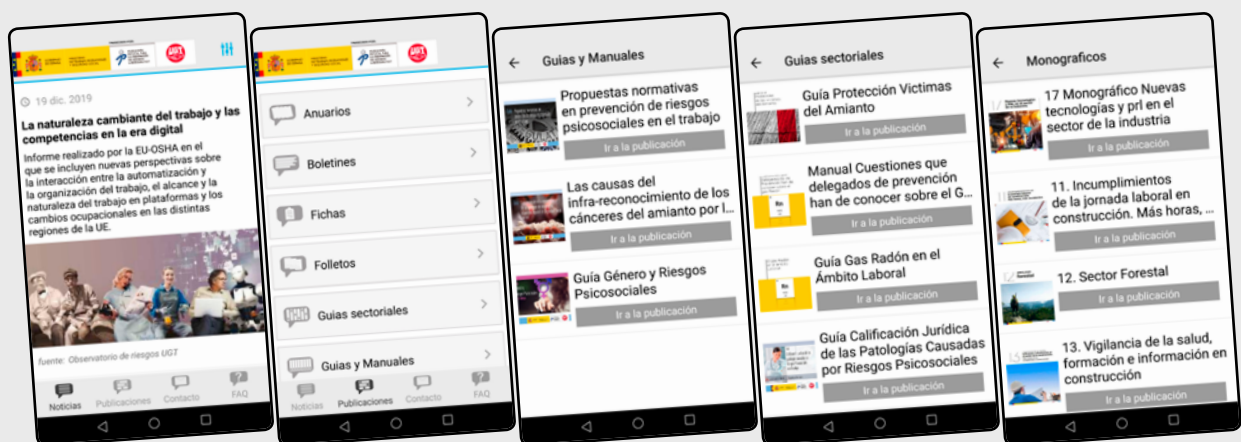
19 dic. 2019

La naturaleza cambiante del trabajo y las competencias en la era digital

Informe realizado por la EU-OSHA en el que se incluyen nuevas perspectivas sobre la interacción entre la automatización y la organización del trabajo, el alcance y la naturaleza del trabajo en plataformas y los cambios ocupacionales en las distintas regiones de la UE.

fuente: Observatorio de riesgos UGT

Noticias Publicaciones Contacto FAQ

Anuarios

Boletines

Fichas

Folletos

Guias sectoriales

Guias y Manuales

Noticias Publicaciones Contacto FAQ

Guias y Manuales

Propuestas normativas en prevención de riesgos psicosociales en el trabajo

Ir a la publicación

Las causas del infra-reconocimiento de los cánceres del amianto por l...

Ir a la publicación

Guía Género y Riesgos Psicosociales

Ir a la publicación

Guias sectoriales

Guía Protección Victimas del Amianto

Ir a la publicación

Manual Cuestiones que delegados de prevención han de conocer sobre el G...

Ir a la publicación

Guía Gas Radón en el Ámbito Laboral

Ir a la publicación

Guía Calificación Jurídica de las Patologías Causadas por Riesgos Psicosociales

Ir a la publicación

Monograficos

17 Monográfico Nuevas tecnologías y prl en el sector de la industria

Ir a la publicación

11. Incumplimientos de la jornada laboral en construcción. Más horas, ...

Ir a la publicación

12. Sector Forestal

Ir a la publicación

13. Vigilancia de la salud, formación e información en construcción

Ir a la publicación